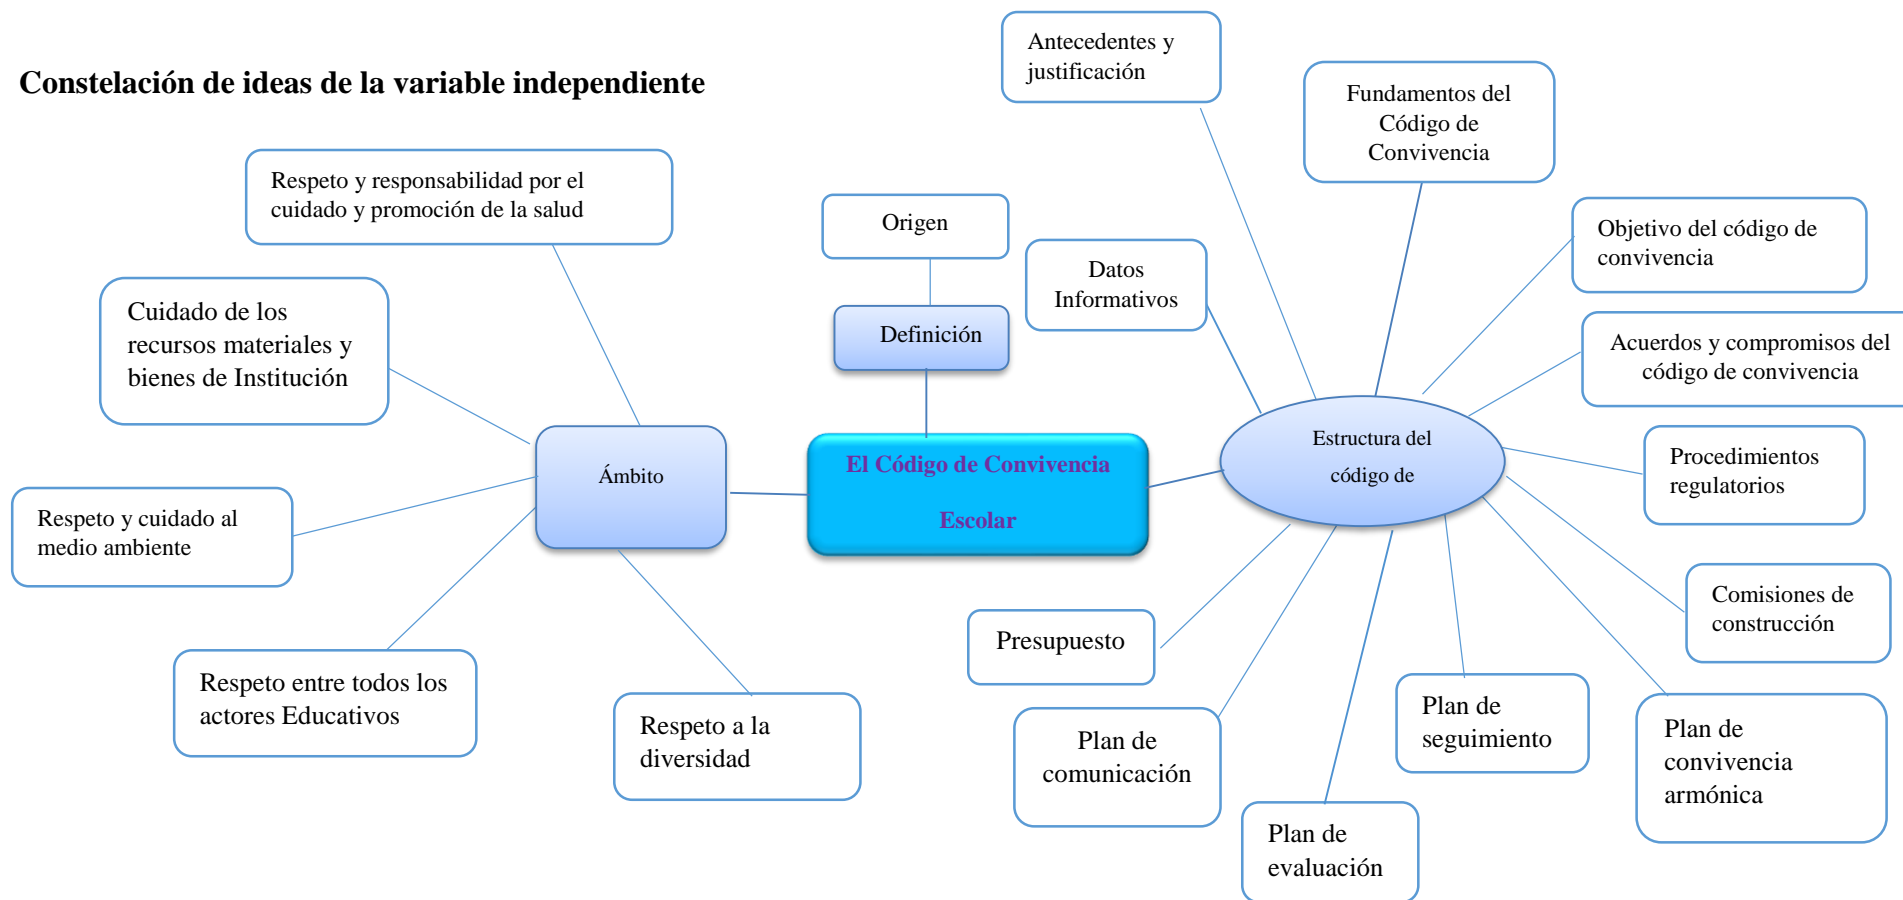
Constelación de ideas de la variable independiente

Respeto y responsabilidad por el cuidado y promoción de la salud

Cuidado de los recursos materiales y bienes de Institución

Respeto y cuidado al medio ambiente

Respeto entre todos los actores Educativos

Respeto a la diversidad

Ámbito

Origen

Definición

El Código de Convivencia Escolar

Datos Informativos

Antecedentes y justificación

Fundamentos del Código de Convivencia

Objetivo del código de convivencia

Acuerdos y compromisos del código de convivencia

Estructura del código de

Procedimientos regulatorios

Comisiones de construcción

Plan de convivencia armónica

Plan de seguimiento

Plan de evaluación

Plan de comunicación

Presupuesto